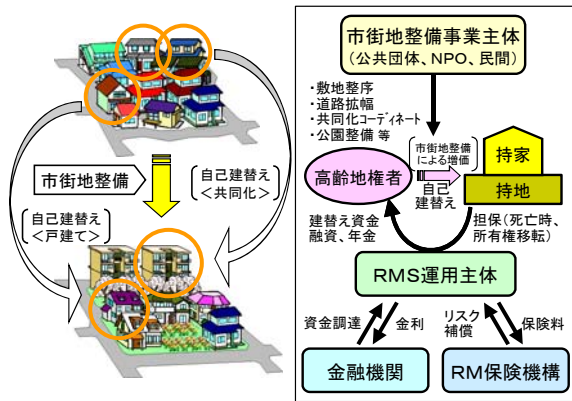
市街地整備

自己建替え
＜共同化＞

自己建替え
＜戸建て＞

市街地整備事業主体
（公共団体、NPO、民間）

・敷地整序
・道路拡幅
・共同化コーディネート
・公園整備 等

市街地整備による増価

高齢地権者

自己建替え

持家

持地

建替え資金融資、年金

担保（死亡時、所有権移転）

RMS運用主体

資金調達

金利

リスク補償

保険料

金融機関

RM保険機構